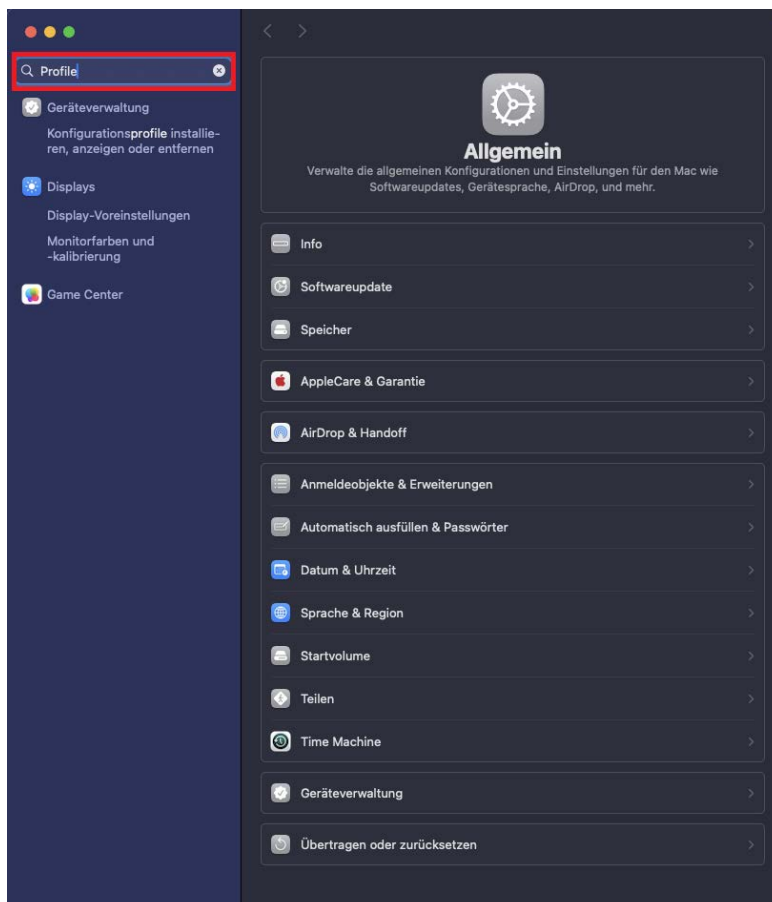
Profile

Geräteverwaltung

Konfigurationsprofile installieren, anzeigen oder entfernen

Displays

Display-Voreinstellungen

Monitorfarben und -kalibrierung

Game Center

Allgemein

Verwalte die allgemeinen Konfigurationen und Einstellungen für den Mac wie Softwareupdates, Gerätesprache, AirDrop, und mehr.

Info

Softwareupdate

Speicher

AppleCare & Garantie

AirDrop & Handoff

Anmeldeobjekte & Erweiterungen

Automatisch ausfüllen & Passwörter

Datum & Uhrzeit

Sprache & Region

Startvolume

Teilen

Time Machine

Geräteverwaltung

Übertragen oder zurücksetzen